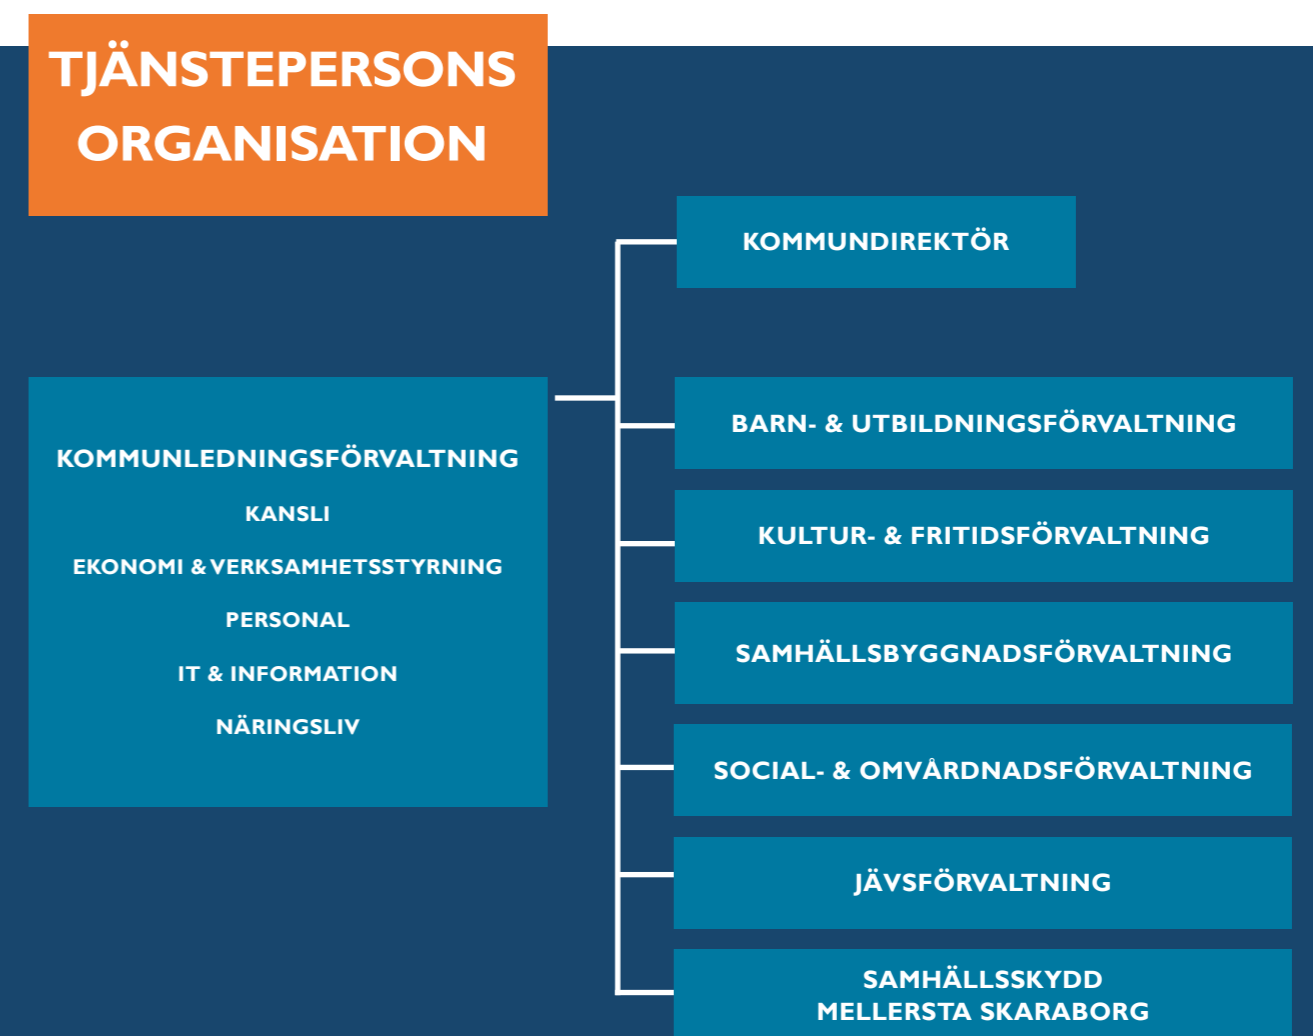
TJÄNSTEPERSONS ORGANISATION

KOMMUNDIREKTÖR

KOMMUNLEDNINGSFÖRVALTNING
KANSLI
EKONOMI & VERKSAMHETSSTYRNING
PERSONAL
IT & INFORMATION
NÄRINGSLIV

BARN- & UTBILDNINGSFÖRVALTNING

KULTUR- & FRITIDSFÖRVALTNING

SAMHÄLLSBYGGNADSFÖRVALTNING

SOCIAL- & OMVÅRDNADSFÖRVALTNING

JÄVSFÖRVALTNING

SAMHÄLLSSKYDD
MELLERSTA SKARABORG